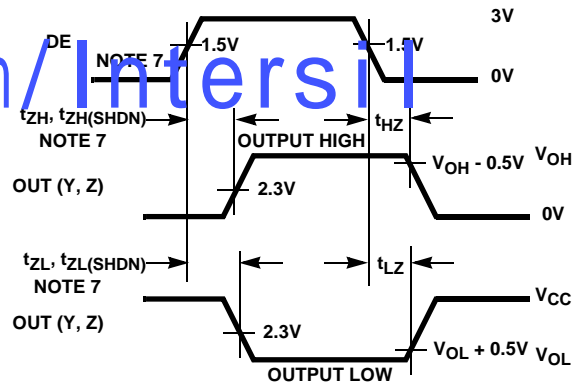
3V

DE

NOTE 7

1.5V

1.5V

0V

n/Intersil

$t_{ZH}$, $t_{ZH(SHDN)}$

NOTE 7

$t_{HZ}$

OUTPUT HIGH

$V_{OH}$ - 0.5V

$V_{OH}$

OUT (Y, Z)

2.3V

0V

$t_{ZL}$, $t_{ZL(SHDN)}$

NOTE 7

$t_{LZ}$

$V_{CC}$

OUT (Y, Z)

2.3V

$V_{OL}$ + 0.5V

$V_{OL}$

OUTPUT LOW